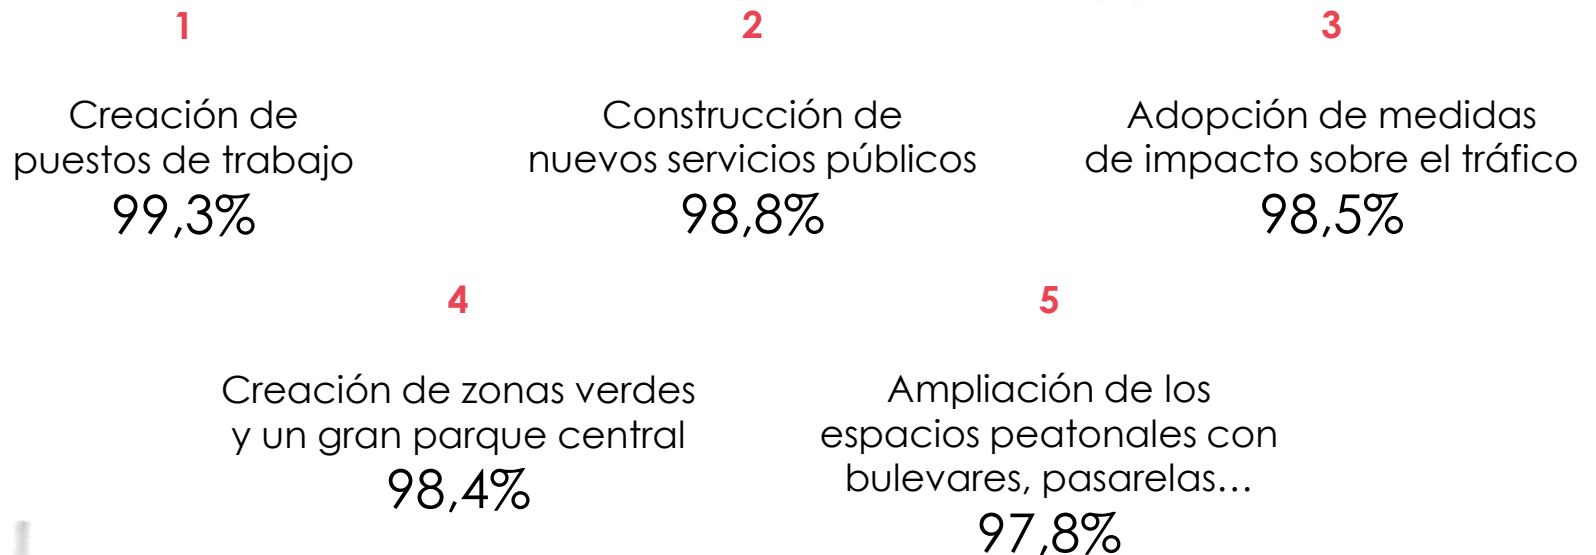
1

Creación de puestos de trabajo
99,3%

2

Construcción de nuevos servicios públicos
98,8%

3

Adopción de medidas de impacto sobre el tráfico
98,5%

4

Creación de zonas verdes y un gran parque central
98,4%

5

Ampliación de los espacios peatonales con bulevares, pasarelas...
97,8%